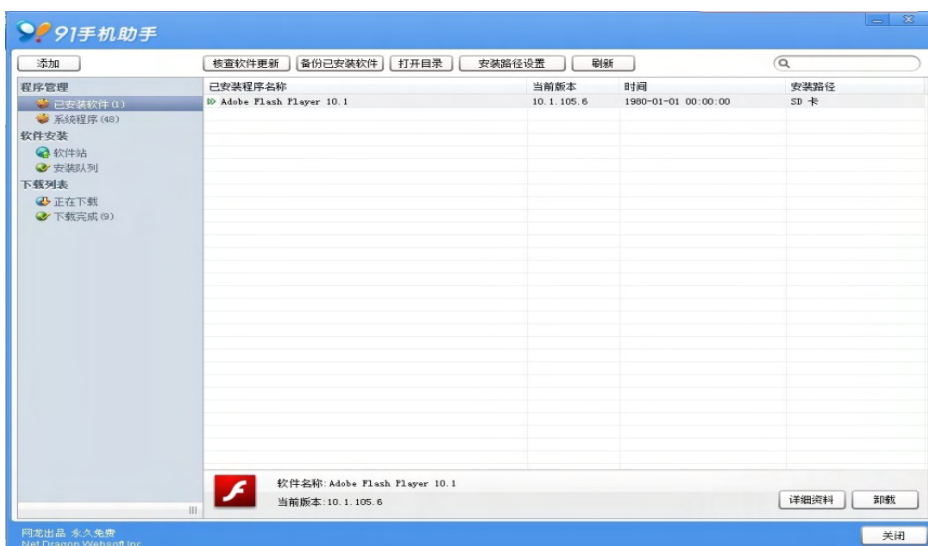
91手机助手

添加

核查软件更新 | 备份已安装软件 | 打开目录 | 安装路径设置 | 刷新

程序管理
已安装软件(1)
系统程序(48)
软件安装
软件站
安装队列
下载列表
正在下载
下载完成(9)

| 已安装程序名称 | 当前版本 | 时间 | 安装路径 |
|---|---|---|---|
| Adobe Flash Player 10.1 | 10.1.105.6 | 1980-01-01 00:00:00 | SD 卡 |

软件名称: Adobe Flash Player 10.1
当前版本: 10.1.105.6

详细资料
卸载

网龙出品 永久免费
Net Dragon Websoft Inc.

关闭